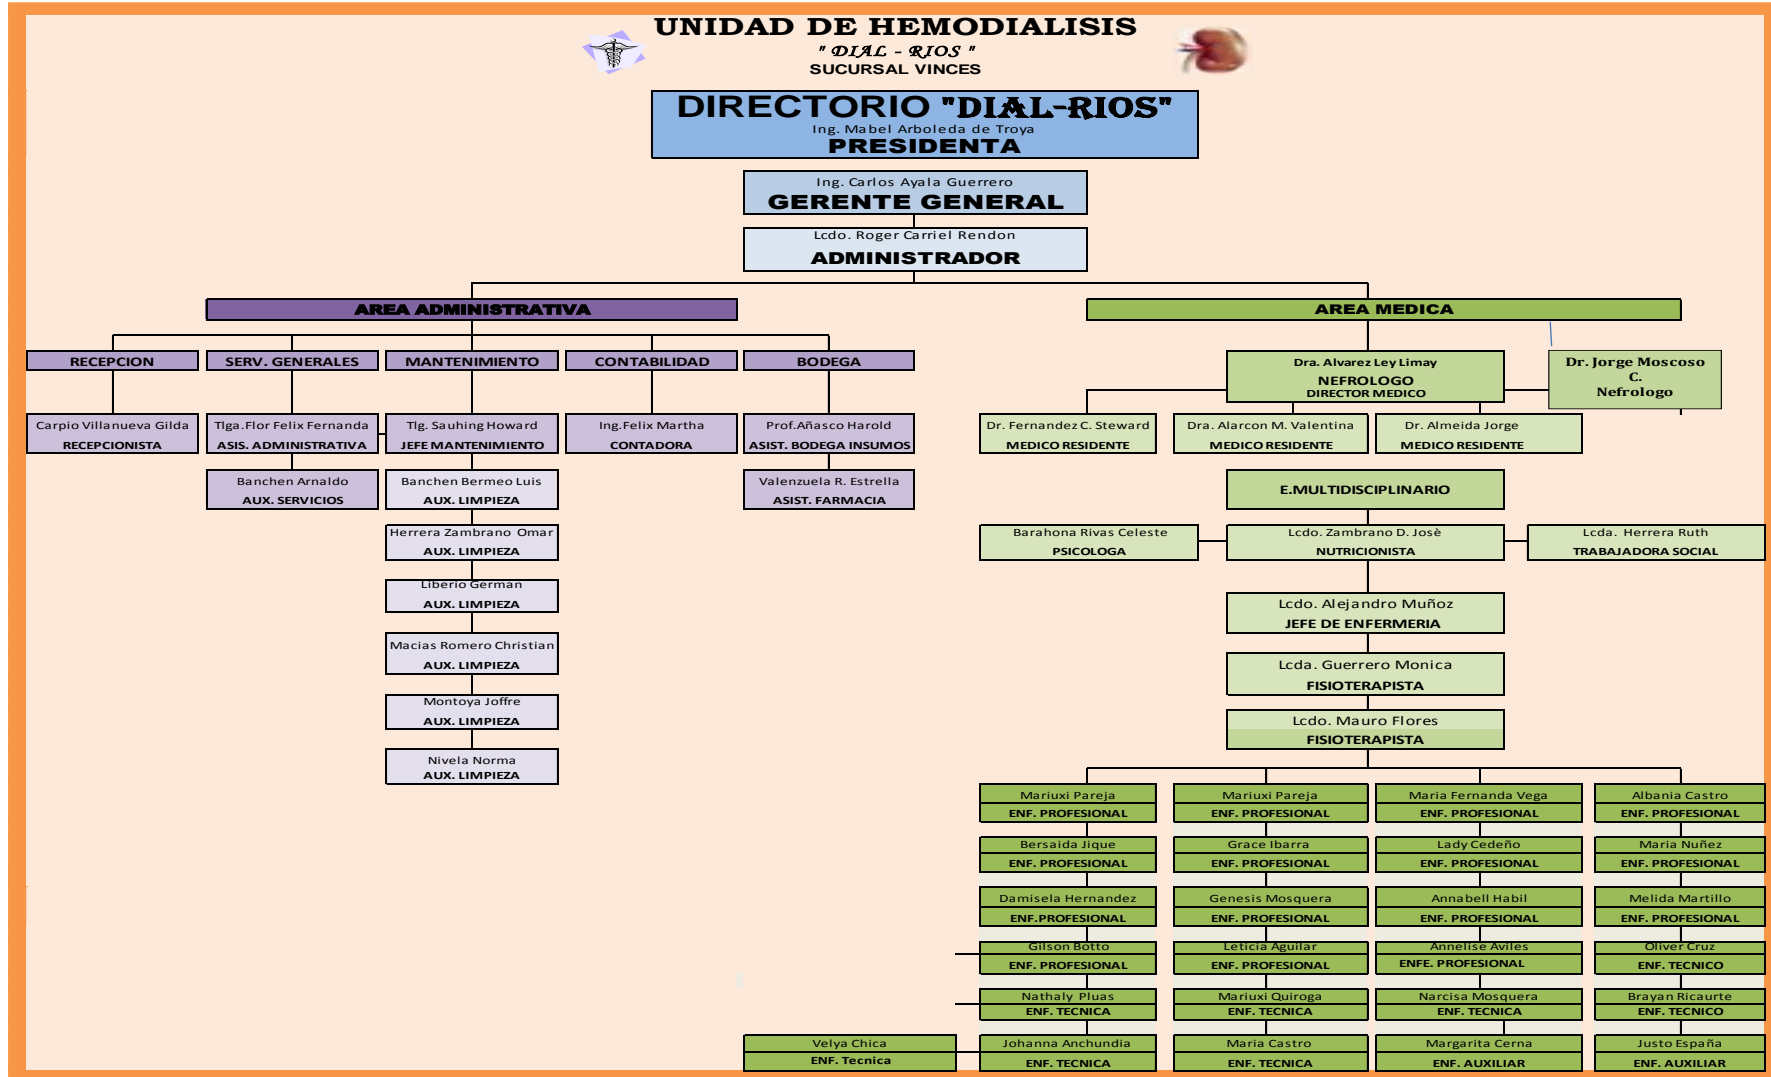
UNIDAD DE HEMODIALISIS
" DIAL - RIOS "
SUCURSAL VINCES

DIRECTORIO "DIAL-RIOS"
Ing. Mabel Arboleda de Troya
PRESIDENTA

Ing. Carlos Ayala Guerrero
GERENTE GENERAL

Lcdo. Roger Carriel Rendon
ADMINISTRADOR

AREA ADMINISTRATIVA

RECEPCION
Carpio Villanueva Gilda
RECEPCIONISTA

SERV. GENERALES
Tlga.Flor Felix Fernanda
ASIS. ADMINISTRATIVA
Banchen Arnaldo
AUX. SERVICIOS

MANTENIMIENTO
Tlg. Sauhing Howard
JEFE MANTENIMIENTO
Banchen Bermeo Luis
AUX. LIMPIEZA
Herrera Zambrano Omar
AUX. LIMPIEZA
Liberio German
AUX. LIMPIEZA
Macias Romero Christian
AUX. LIMPIEZA
Montoya Joffre
AUX. LIMPIEZA
Nivela Norma
AUX. LIMPIEZA

CONTABILIDAD
Ing.Felix Martha
CONTADORA

BODEGA
Prof.Añasco Harold
ASIST. BODEGA INSUMOS
Valenzuela R. Estrella
ASIST. FARMACIA

AREA MEDICA

Dra. Alvarez Ley Limay
NEFROLOGO
DIRECTOR MEDICO

Dr. Jorge Moscoso C.
Nefrologo

Dr. Fernandez C. Steward
MEDICO RESIDENTE
Dra. Alarcon M. Valentina
MEDICO RESIDENTE
Dr. Almeida Jorge
MEDICO RESIDENTE

E.MULTIDISCIPLINARIO

Barahona Rivas Celeste
PSICOLOGA
Lcdo. Zambrano D. Josè
NUTRICIONISTA
Lcda. Herrera Ruth
TRABAJADORA SOCIAL

Lcdo. Alejandro Muñoz
JEFE DE ENFERMERIA

Lcda. Guerrero Monica
FISIOTERAPISTA

Lcdo. Mauro Flores
FISIOTERAPISTA

Mariuxi Pareja
ENF. PROFESIONAL
Bersaida Jique
ENF. PROFESIONAL
Damisela Hernandez
ENF.PROFESIONAL
Gilson Botto
ENF. PROFESIONAL
Nathaly Pluas
ENF. TECNICA
Johanna Anchundia
ENF. TECNICA

Mariuxi Pareja
ENF. PROFESIONAL
Grace Ibarra
ENF. PROFESIONAL
Genesis Mosquera
ENF. PROFESIONAL
Leticia Aguilar
ENF. PROFESIONAL
Mariuxi Quiroga
ENF. TECNICA
Maria Castro
ENF. TECNICA

Maria Fernanda Vega
ENF. PROFESIONAL
Lady Cedeño
ENF. PROFESIONAL
Annabell Habil
ENF. PROFESIONAL
Annelise Aviles
ENFE. PROFESIONAL
Narcisa Mosquera
ENF. TECNICA
Margarita Cerna
ENF. AUXILIAR

Albania Castro
ENF. PROFESIONAL
Maria Nuñez
ENF. PROFESIONAL
Melida Martillo
ENF. PROFESIONAL
Oliver Cruz
ENF. TECNICO
Brayan Ricaurte
ENF. TECNICO
Justo España
ENF. AUXILIAR

Velya Chica
ENF. Tecnica